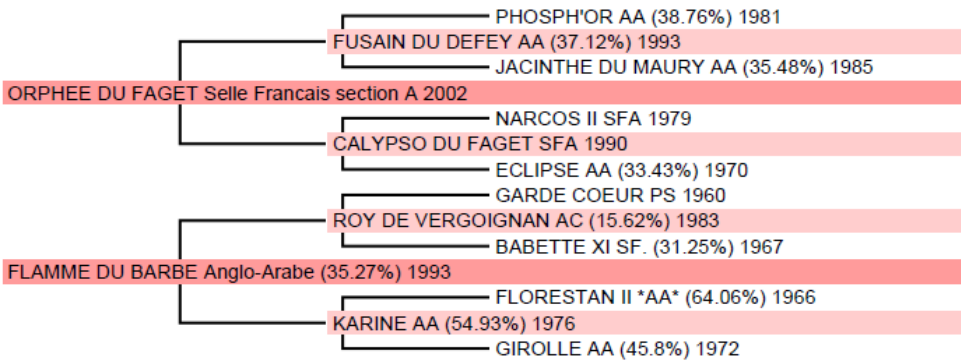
PHOSPH'OR AA (38.76%) 1981
FUSAIN DU DEFEY AA (37.12%) 1993
JACINTHE DU MAURY AA (35.48%) 1985
ORPHEE DU FAGET Selle Francais section A 2002
NARCOS II SFA 1979
CALYPSO DU FAGET SFA 1990
ECLIPSE AA (33.43%) 1970
GARDE COEUR PS 1960
ROY DE VERGOIGNAN AC (15.62%) 1983
BABETTE XI SF. (31.25%) 1967
FLAMME DU BARBE Anglo-Arabe (35.27%) 1993
FLORESTAN II *AA* (64.06%) 1966
KARINE AA (54.93%) 1976
GIROLLE AA (45.8%) 1972